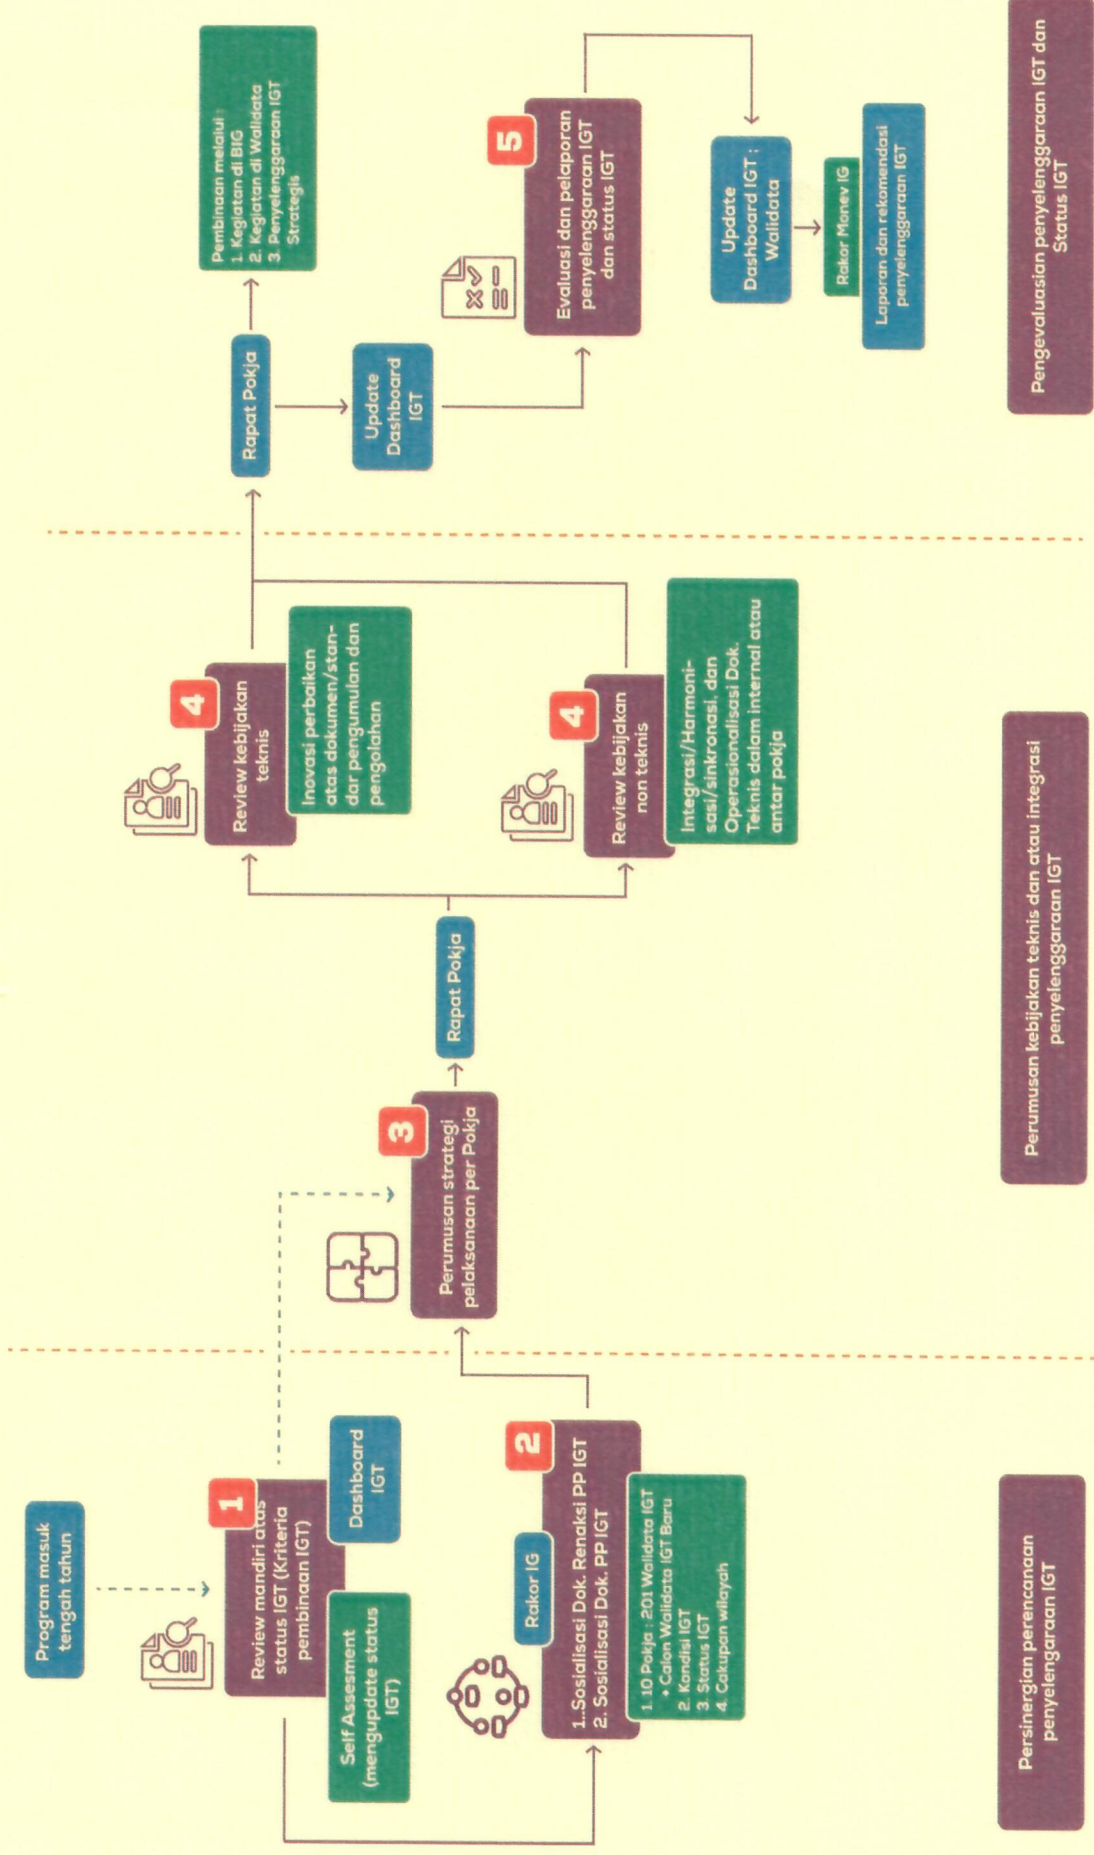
Program masuk tengah tahun

1
Review mandiri atas status IGT (Kriteria pembinaan IGT)

Dashboard IGT

Self Assesment (mengupdate status IGT)

Rakor IG

2
1..Sosialisasi Dok. Renaksi PP IGT
2. Sosialisasi Dok. PP IGT

1. 10 Pokja : 201 Walidata IGT + Calon Walidata IGT Baru
2. Kondisi IGT
3. Status IGT
4. Cakupan wilayah

3
Perumusan strategi pelaksanaan per Pokja

Rapat Pokja

4
Review kebijakan teknis

Inovasi perbaikan atas dokumen/standar pengumulan dan pengolahan

4
Review kebijakan non teknis

Integrasi/Harmonisasi/sinkronasi, dan Operasionalisasi Dok. Teknis dalam internal atau antar pokja

Rapat Pokja

Pembinaan melalui :
1. Kegiatan di BIG
2. Kegiatan di Walidata
3. Penyelenggaraan IGT Strategis

Update Dashboard IGT

5
Evaluasi dan pelaporan penyelenggaraan IGT dan status IGT

Update Dashboard IGT : Walidata

Rakor Monev IG

Laporan dan rekomendasi penyelenggaraan IGT

Persinergian perencanaan penyelenggaraan IGT

Perumusan kebijakan teknis dan atau integrasi penyelenggaraan IGT

Pengevaluasian penyelenggaraan IGT dan Status IGT